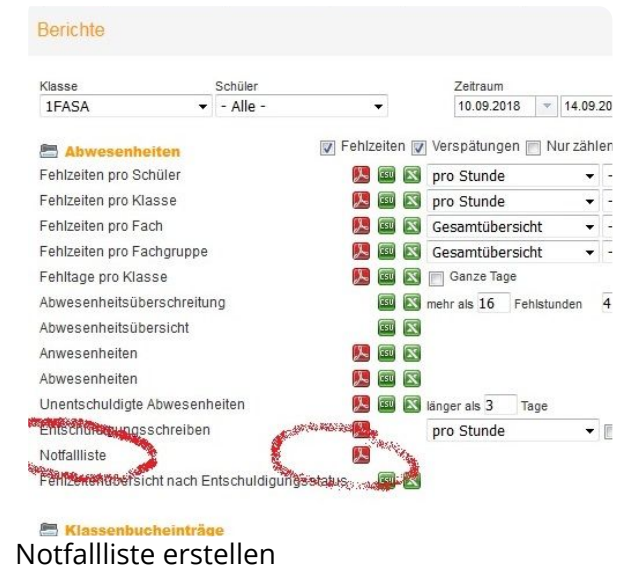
Berichte

Klasse
1FASA

Schüler
- Alle -

Zeitraum
10.09.2018
14.09.20

Abwesenheiten

Fehlzeiten
Verspätungen
Nur zählen

Fehlzeiten pro Schüler
pro Stunde

Fehlzeiten pro Klasse
pro Stunde

Fehlzeiten pro Fach
Gesamtübersicht

Fehlzeiten pro Fachgruppe
Gesamtübersicht

Fehltage pro Klasse
Ganze Tage

Abwesenheitsüberschreitung
mehr als 16 Fehlstunden 4

Abwesenheitsübersicht

Anwesenheiten

Abwesenheiten

Unentschuldigte Abwesenheiten
länger als 3 Tage

Entschuldigungsschreiben
pro Stunde

Notfallliste

Fehlzeitenübersicht nach Entschuldigungsstatus

Klassenbucheinträge

Notfallliste erstellen